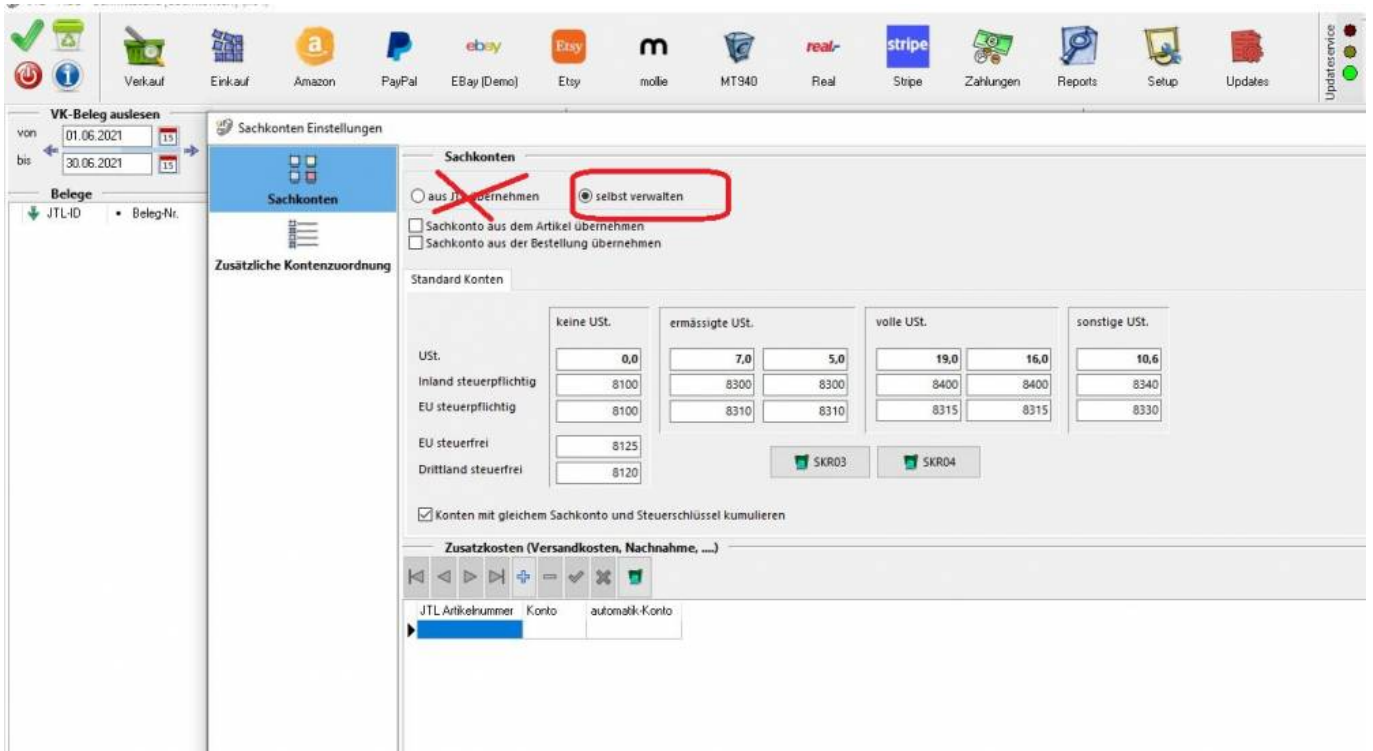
Verkauf
Einkauf
Amazon
PayPal
ebay
EBay (Demo)
Etsy
Etsy
m
mollie
MT940
real
Real
stripe
Stripe
Zahlungen
Reports
Setup
Updates
Updateservice

VK-Beleg auslesen
von 01.06.2021
bis 30.06.2021
Belege
JTL-ID • Beleg-Nr.

Sachkonten Einstellungen
Sachkonten
Zusätzliche Kontenzuordnung

Sachkonten
aus JT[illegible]bernehmen
selbst verwalten
Sachkonto aus dem Artikel übernehmen
Sachkonto aus der Bestellung übernehmen

Standard Konten

| | keine USt. | ermässigte USt. | | volle USt. | | sonstige USt. |
|---|---|---|---|---|---|---|
| USt. | 0,0 | 7,0 | 5,0 | 19,0 | 16,0 | 10,6 |
| Inland steuerpflichtig | 8100 | 8300 | 8300 | 8400 | 8400 | 8340 |
| EU steuerpflichtig | 8100 | 8310 | 8310 | 8315 | 8315 | 8330 |
| EU steuerfrei | 8125 | | | | | |
| Drittland steuerfrei | 8120 | | | | | |

SKR03
SKR04

Konten mit gleichem Sachkonto und Steuerschlüssel kumulieren

Zusatzkosten (Versandkosten, Nachnahme, ....)

| JTL Artikelnummer | Konto | automatik-Konto |
|---|---|---|